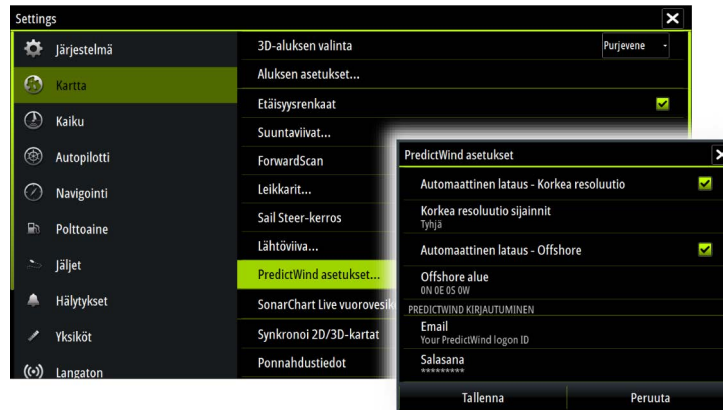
Settings

Järjestelmä
Kartta
Kaiku
Autopilotti
Navigointi
Polttoaine
Jäljet
Hälytykset
Yksiköt
Langaton

3D-aluksen valinta
Purjevene
Aluksen asetukset...
Etäisyysrenkaat
Suuntaviivat...
ForwardScan
Leikkarit...
Sail Steer-kerros
Lähtöviiva...
PredictWind asetukset...
SonarChart Live vuorovesik
Synkronoi 2D/3D-kartat
Ponnahdustiedot

PredictWind asetukset
Automaattinen lataus - Korkea resoluutio
Korkea resoluutio sijainnit
Tyhjä
Automaattinen lataus - Offshore
Offshore alue
0N 0E 0S 0W
PREDICTWIND KIRJAUTUMINEN
Email
Your PredictWind logon ID
Salasana
*********
Tallenna
Peruuta